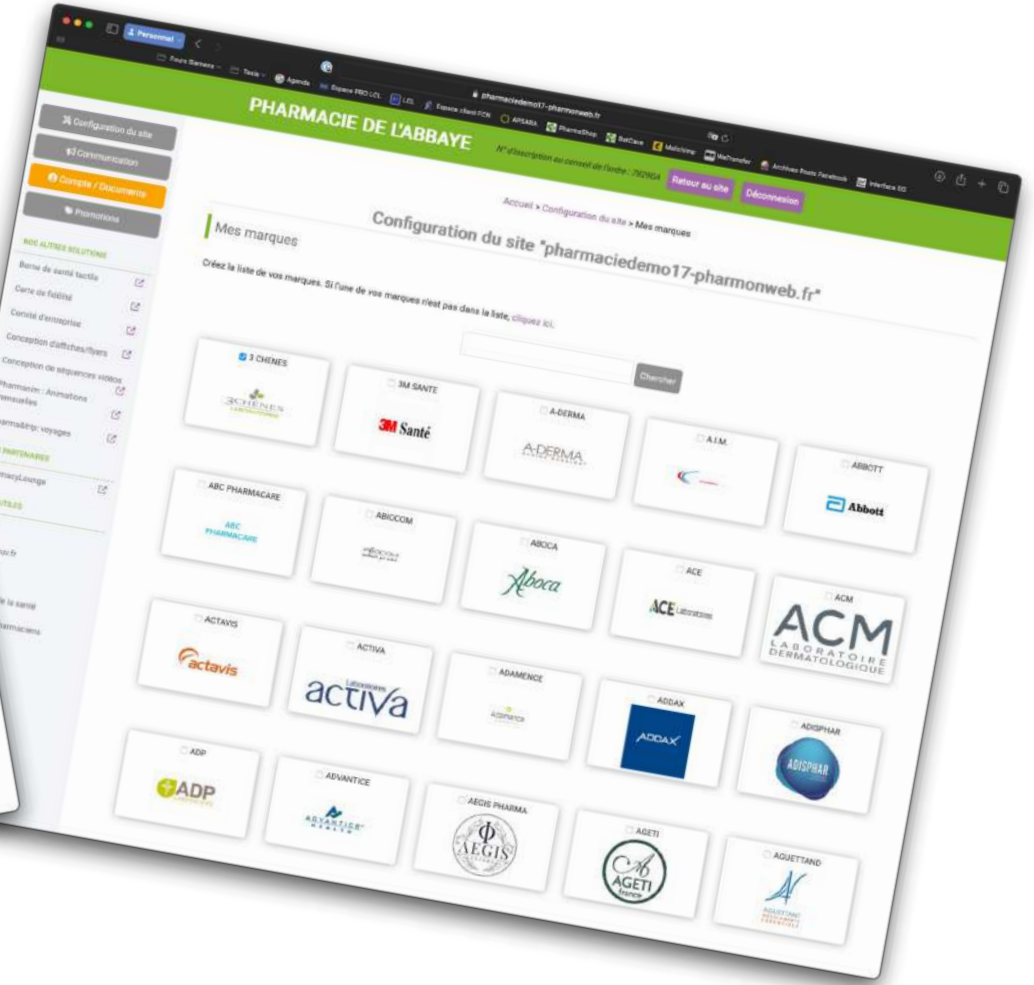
Personnel

Fours Siemens Tesla Agenda Espace PRO LCL LCL Espace client FCN APSARA PharmaShop BelCare Mailchimp WeTransfer Archives Posts Facebook Interface EG

pharmaciedemo17-pharmonweb.fr

PHARMACIE DE L'ABBAYE

N° d'inscription au conseil de l'ordre : 792904

Retour au site

Déconnexion

Configuration du site

Communication

Compte / Documents

Promotions

NOS AUTRES SOLUTIONS

Borne de santé tactile

Carte de fidélité

Comité d'entreprise

Conception d'affiches/flyers

Conception de séquences vidéos

Pharmanim : Animations mensuelles

Pharm&trip: voyages

PARTENAIRES

PharmacyLounge

UTILES

Accueil > Configuration du site > Mes marques

Configuration du site "pharmaciedemo17-pharmonweb.fr"

Mes marques

Créez la liste de vos marques. Si l'une de vos marques n'est pas dans la liste, cliquez ici.

Chercher

3 CHENES

3CHENES

3M SANTE

3M Santé

A-DERMA

A-DERMA

A.I.M.

ABBOTT

Abbott

ABC PHARMACARE

ABC PHARMACARE

ABIOCOM

ABOCA

Aboca

ACE

ACE Laboratoires

ACM

ACM LABORATOIRE DERMATOLOGIQUE

ACTAVIS

actavis

ACTIVA

Laboratoires activa

ADAMENCE

ADDAX

ADDAX

ADISPHAR

ADISPHAR

ADP

ADP

ADVANTICE

ADVANTICE

AEGIS PHARMA

AEGIS

AGETI

AGETI france

AQUETTAND